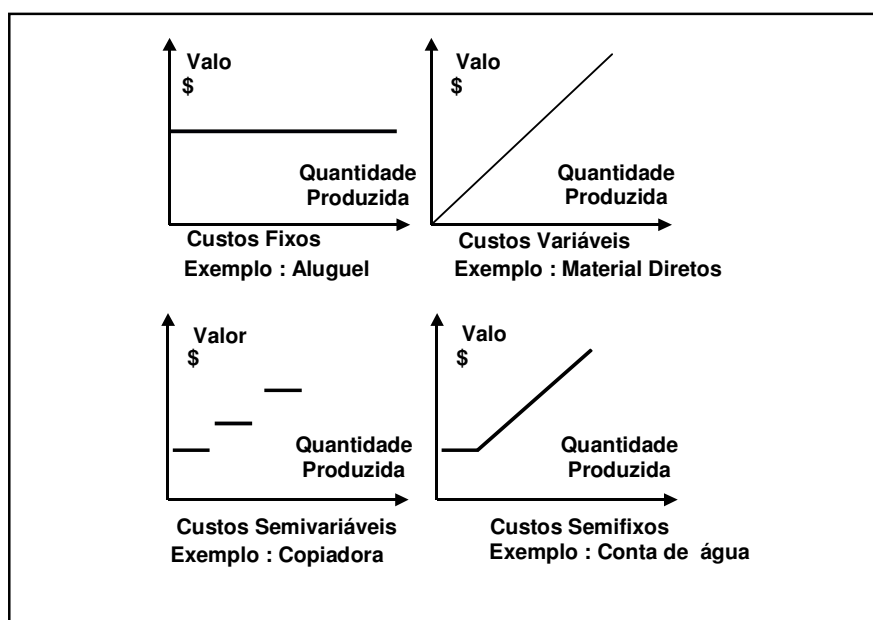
Valo
$

Quantidade
Produzida

Custos Fixos
Exemplo : Aluguel

Valo
$

Quantidade
Produzida

Custos Variáveis
Exemplo : Material Diretos

Valor
$

Quantidade
Produzida

Custos Semivariáveis
Exemplo : Copiadora

Valo
$

Quantidade
Produzida

Custos Semifixos
Exemplo : Conta de água